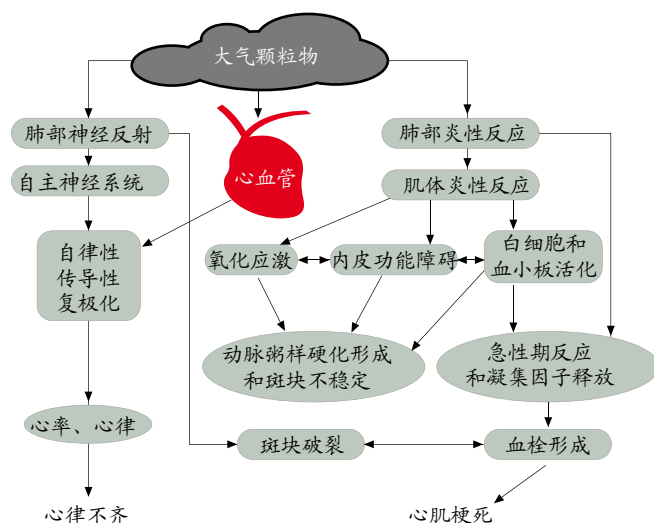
大气颗粒物

肺部神经反射

心血管

肺部炎性反应

自主神经系统

肌体炎性反应

自律性
传导性
复极化

氧化应激

内皮功能障碍

白细胞和
血小板活化

动脉粥样硬化形成
和斑块不稳定

急性期反应
和凝集因子释放

心率、心律

斑块破裂

血栓形成

心律不齐

心肌梗死